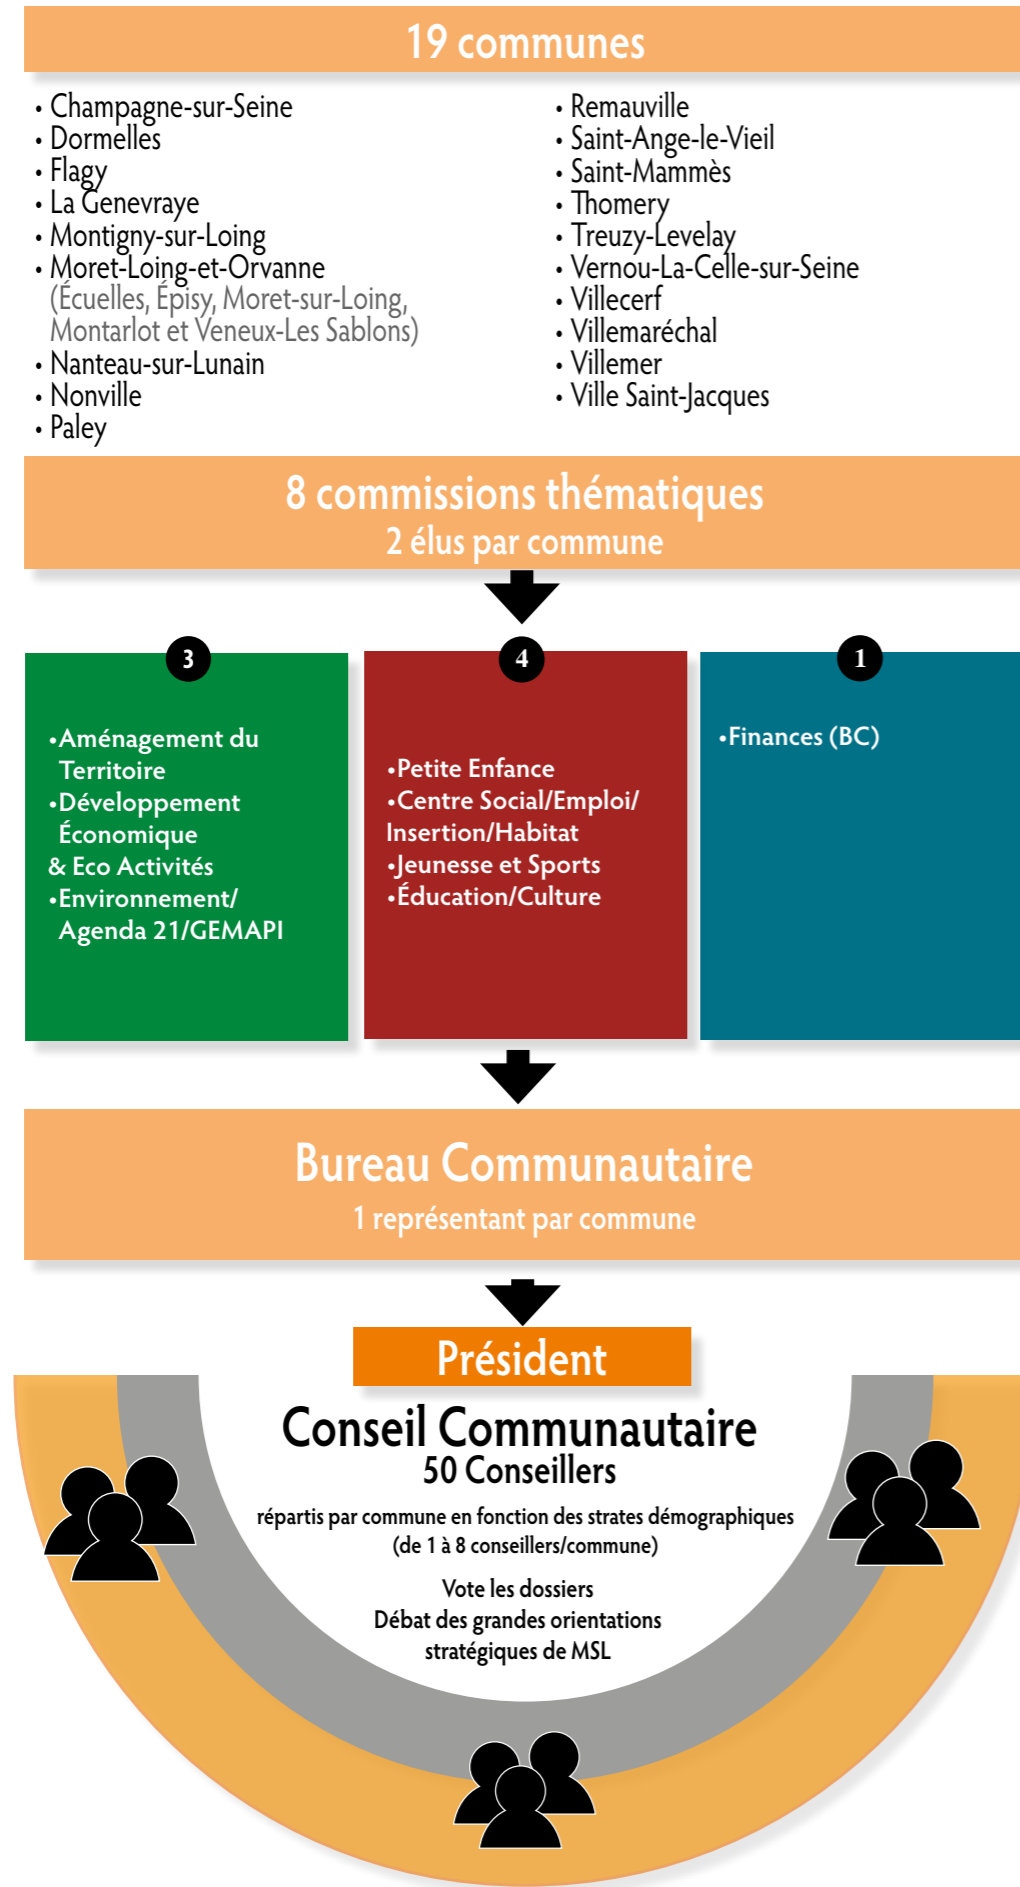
19 communes

• Champagne-sur-Seine
• Dormelles
• Flagy
• La Genevraye
• Montigny-sur-Loing
• Moret-Loing-et-Orvanne
(Écuelles, Épisy, Moret-sur-Loing, Montarlot et Veneux-Les Sablons)
• Nanteau-sur-Lunain
• Nonville
• Paley

• Remauville
• Saint-Ange-le-Vieil
• Saint-Mammès
• Thomery
• Treuzy-Levelay
• Vernou-La-Celle-sur-Seine
• Villecerf
• Villemaréchal
• Villemer
• Ville Saint-Jacques

8 commissions thématiques
2 élus par commune

3

•Aménagement du Territoire
•Développement Économique
& Eco Activités
•Environnement/ Agenda 21/GEMAPI

4

•Petite Enfance
•Centre Social/Emploi/ Insertion/Habitat
•Jeunesse et Sports
•Éducation/Culture

1

•Finances (BC)

Bureau Communautaire
1 représentant par commune

Président

Conseil Communautaire
50 Conseillers
répartis par commune en fonction des strates démographiques (de 1 à 8 conseillers/commune)

Vote les dossiers
Débat des grandes orientations stratégiques de MSL